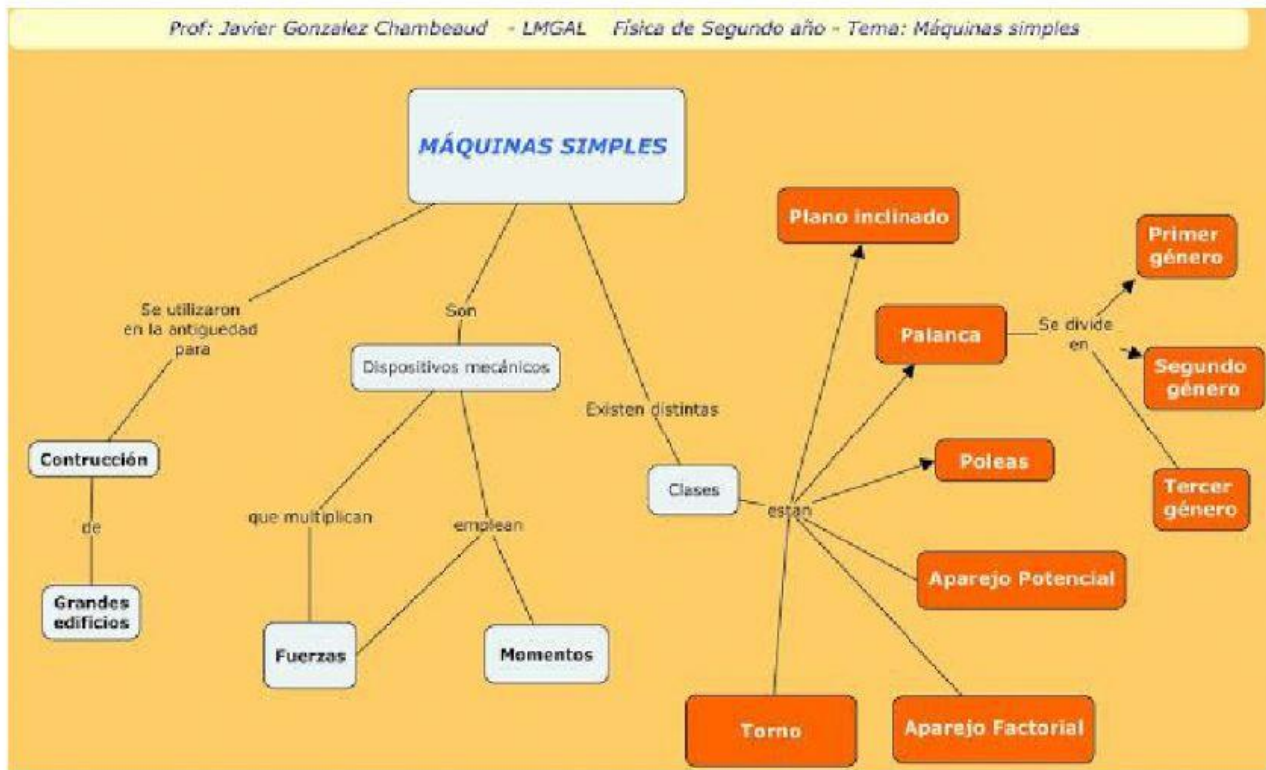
Prof: Javier Gonzalez Chambeaud - LMGAL Física de Segundo año - Tema: Máquinas simples

MÁQUINAS SIMPLES

Se utilizaron en la antiguedad para

Contrucción

de

Grandes edificios

Son

Dispositivos mecánicos

que multiplican

Fuerzas

emplean

Momentos

Existen distintas

Clases

estan

Plano inclinado

Palanca

Se divide en

Primer género

Segundo género

Tercer género

Poleas

Aparejo Potencial

Aparejo Factorial

Torno